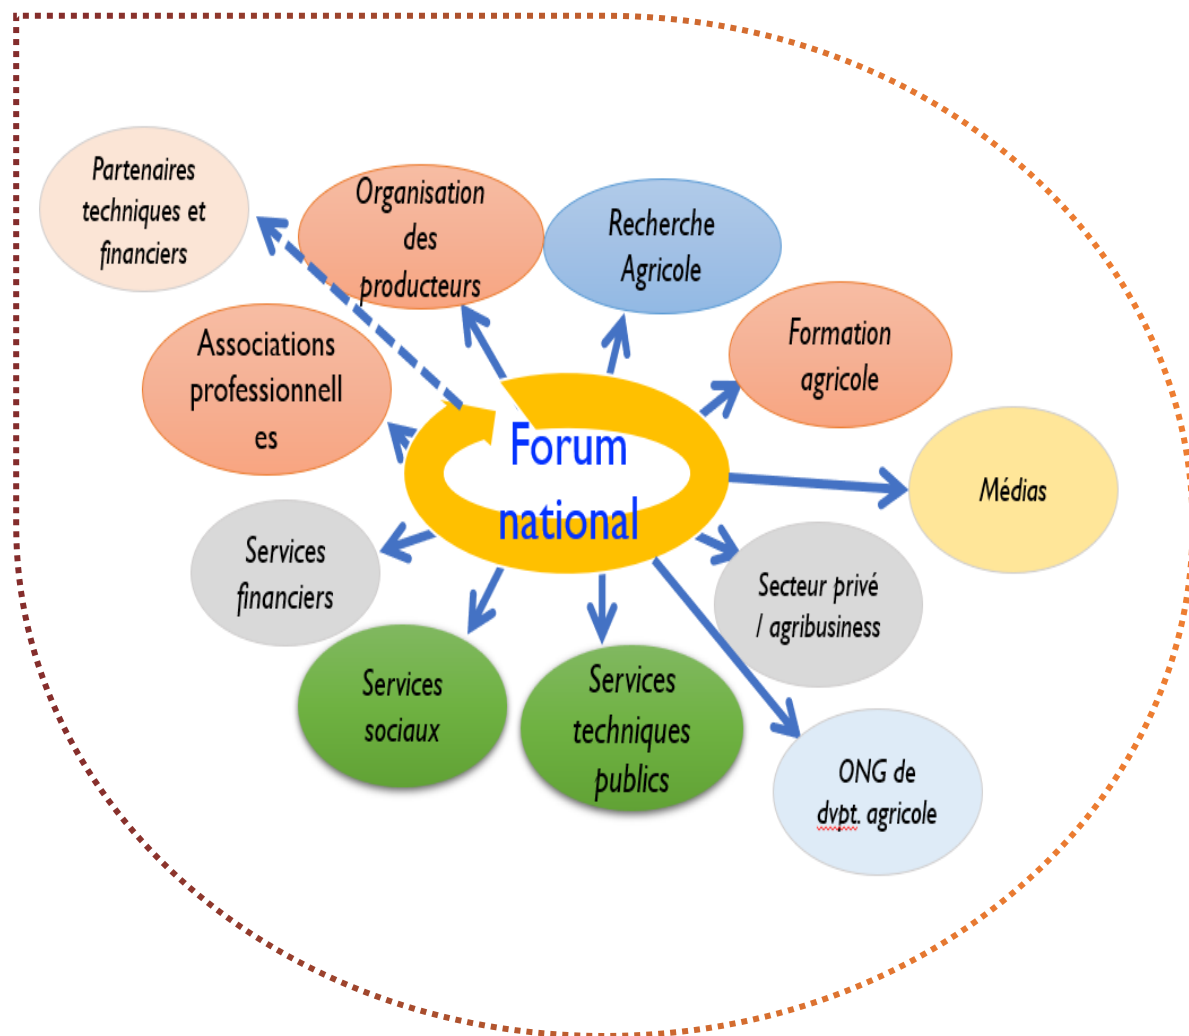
Forum national

Partenaires techniques et financiers

Organisation des producteurs

Recherche Agricole

Formation agricole

Associations professionnell es

Médias

Services financiers

Secteur privé / agribusiness

Services sociaux

Services techniques publics

ONG de dvpt. agricole